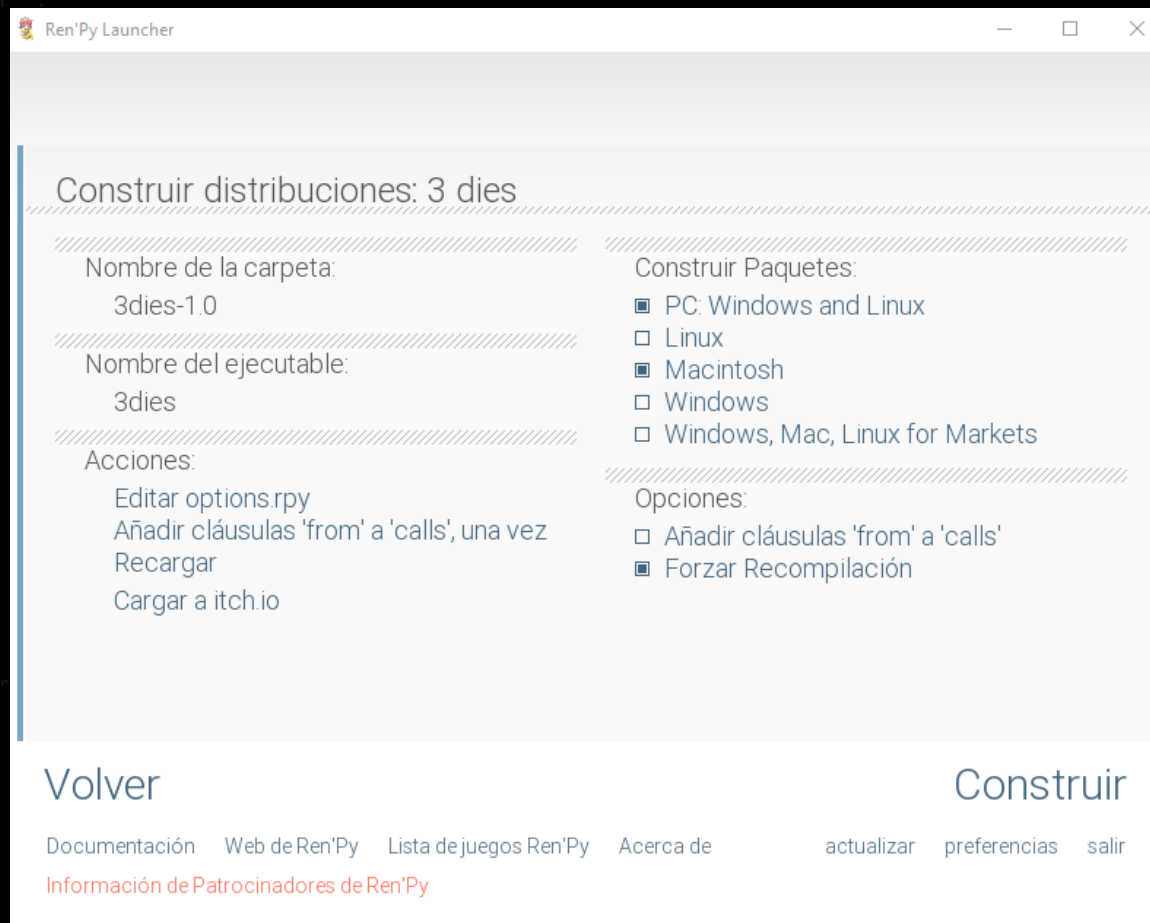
Ren'Py Launcher

Construir distribuciones: 3 dies

Nombre de la carpeta:
3dies-1.0

Nombre del ejecutable:
3dies

Acciones:
Editar options.rpy
Añadir cláusulas 'from' a 'calls', una vez
Recargar
Cargar a itch.io

Construir Paquetes:
■ PC: Windows and Linux
□ Linux
■ Macintosh
□ Windows
□ Windows, Mac, Linux for Markets

Opciones:
□ Añadir cláusulas 'from' a 'calls'
■ Forzar Recompilación

Volver

Construir

Documentación Web de Ren'Py Lista de juegos Ren'Py Acerca de

actualizar preferencias salir

Información de Patrocinadores de Ren'Py